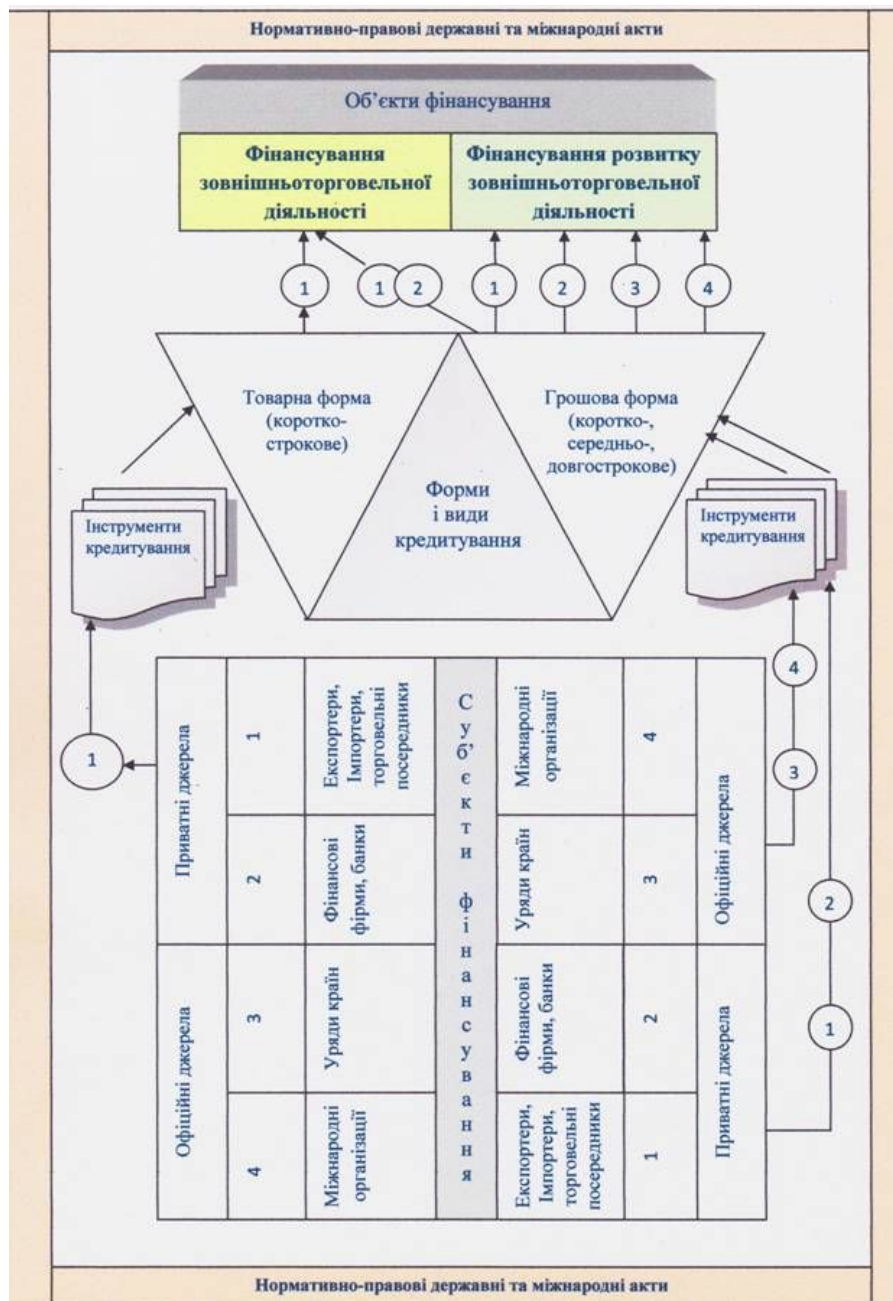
Нормативно-правові державні та міжнародні акти

Об'єкти фінансування

Фінансування зовнішньоторговельної діяльності

Фінансування розвитку зовнішньоторговельної діяльності

1
1
2
1
2
3
4

Товарна форма (коротко-строкове)

Грошова форма (коротко-, середньо-, довгострокове)

Форми і види кредитування

Інструменти кредитування

Інструменти кредитування

| Приватні джерела | 1 | Експортери, Імпортери, торговельні посередники | Суб'єкти фінансування | Міжнародні організації | 4 | Офіційні джерела |
|---|---|---|---|---|---|---|
| | 2 | Фінансові фірми, банки | | Уряди країн | 3 | |
| Офіційні джерела | 3 | Уряди країн | | Фінансові фірми, банки | 2 | Приватні джерела |
| | 4 | Міжнародні організації | | Експортери, Імпортери, торговельні посередники | 1 | |

1
4
3
2
1

Нормативно-правові державні та міжнародні акти